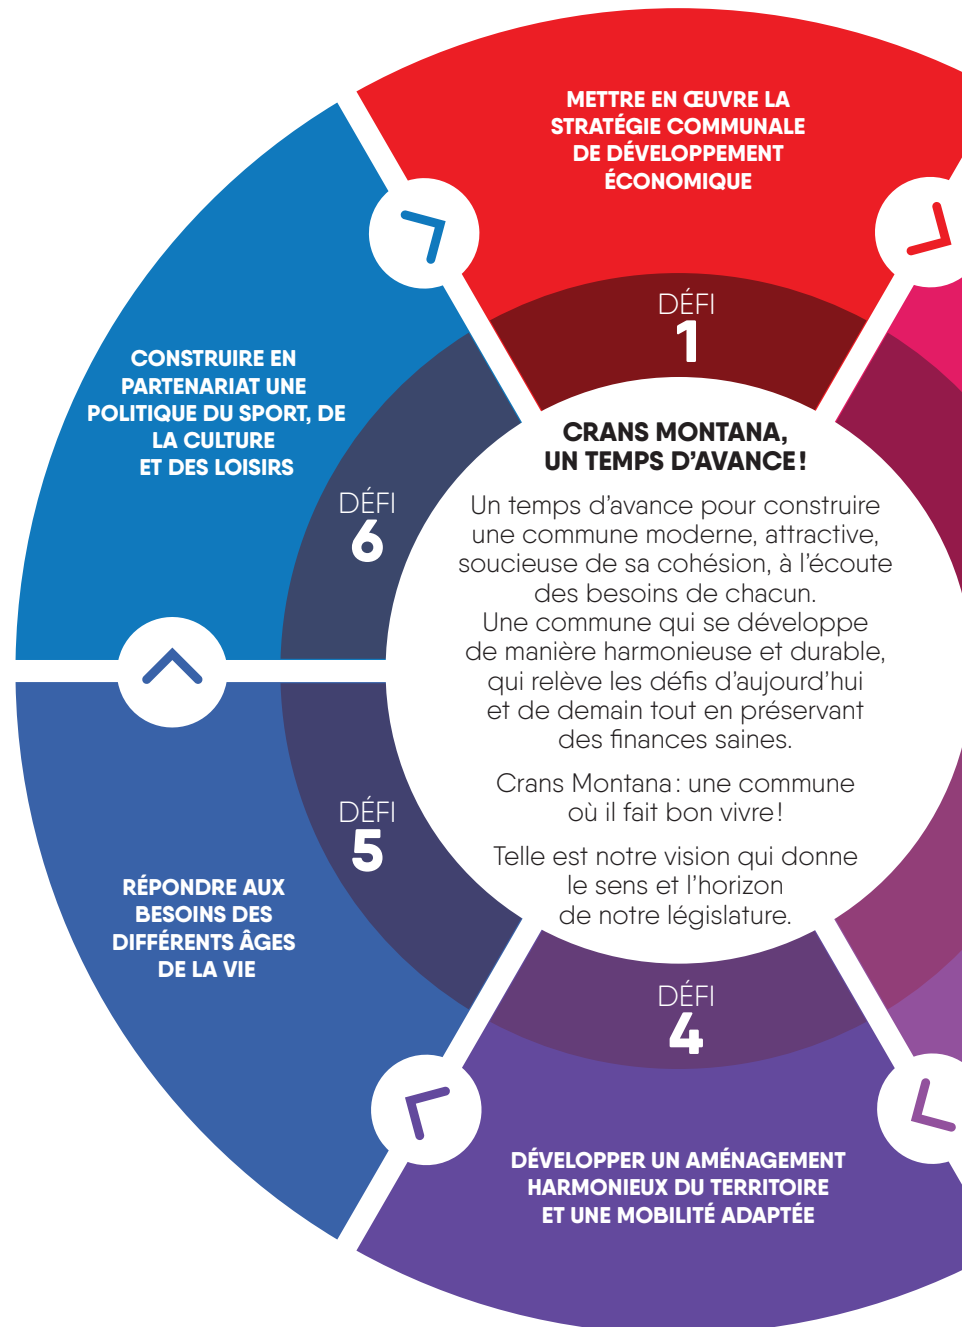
METTRE EN ŒUVRE LA STRATÉGIE COMMUNALE DE DÉVELOPPEMENT ÉCONOMIQUE

DÉFI
1

CONSTRUIRE EN PARTENARIAT UNE POLITIQUE DU SPORT, DE LA CULTURE ET DES LOISIRS

DÉFI
6

CRANS MONTANA, UN TEMPS D'AVANCE!

Un temps d'avance pour construire une commune moderne, attractive, soucieuse de sa cohésion, à l'écoute des besoins de chacun. Une commune qui se développe de manière harmonieuse et durable, qui relève les défis d'aujourd'hui et de demain tout en préservant des finances saines.

Crans Montana : une commune où il fait bon vivre!

Telle est notre vision qui donne le sens et l'horizon de notre législature.

DÉFI
5

RÉPONDRE AUX BESOINS DES DIFFÉRENTS ÂGES DE LA VIE

DÉFI
4

DÉVELOPPER UN AMÉNAGEMENT HARMONIEUX DU TERRITOIRE ET UNE MOBILITÉ ADAPTÉE